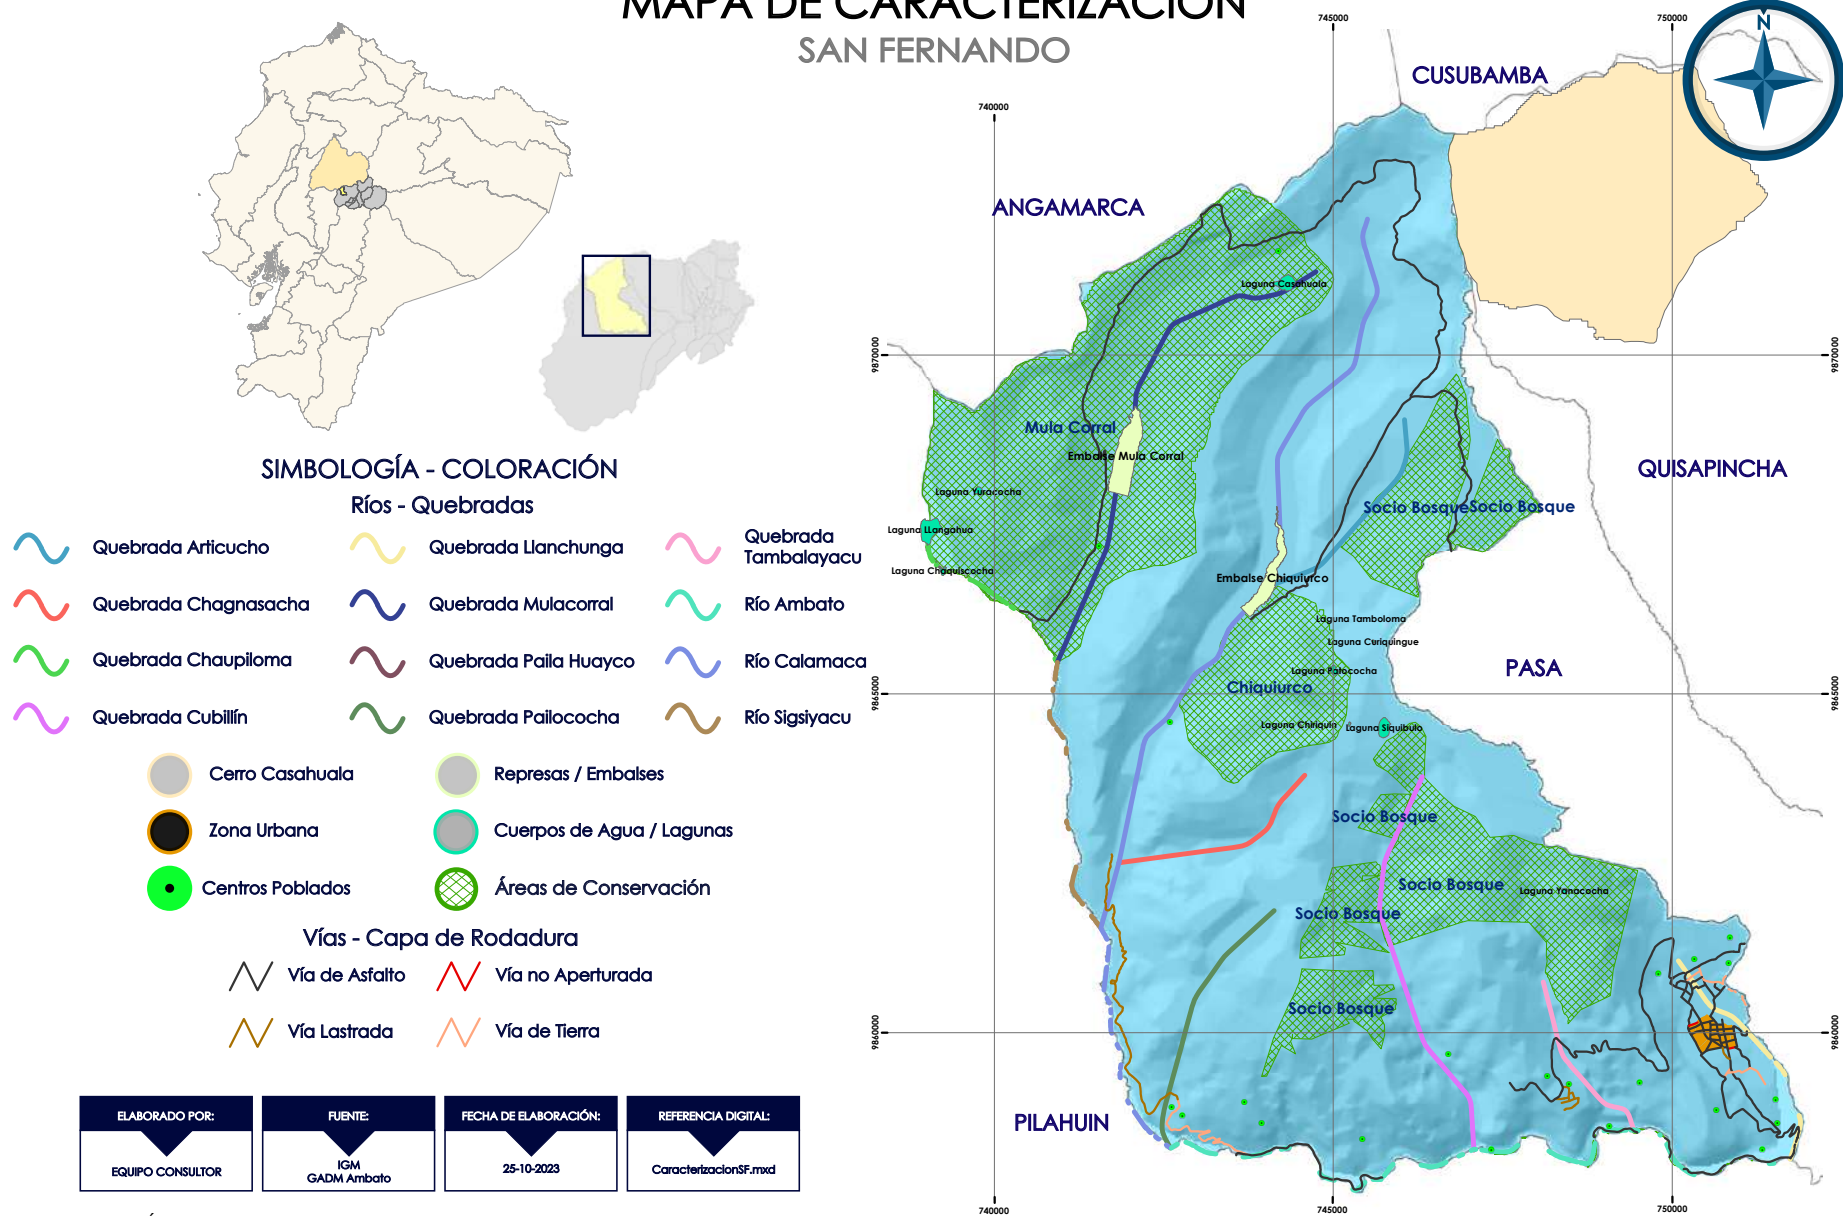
MAPA DE CARACTERIZACIÓN
SAN FERNANDO

SIMBOLOGÍA - COLORACIÓN
Ríos - Quebradas

Quebrada Articucho
Quebrada Llanchunga
Quebrada Tambalayacu
Quebrada Chagnasacha
Quebrada Mulacorral
Río Ambato
Quebrada Chaupiloma
Quebrada Paila Huayco
Río Calamaca
Quebrada Cubillín
Quebrada Pailococha
Río Sigsiyacu

Cerro Casahuala
Represas / Embalses
Zona Urbana
Cuerpos de Agua / Lagunas
Centros Poblados
Áreas de Conservación

Vías - Capa de Rodadura
Vía de Asfalto
Vía no Aperturada
Vía Lastrada
Vía de Tierra

| ELABORADO POR: | FUENTE: | FECHA DE ELABORACIÓN: | REFERENCIA DIGITAL: |
|---|---|---|---|
| EQUIPO CONSULTOR | IGM GADM Ambato | 25-10-2023 | CaracterizacionSF.mxd |

N
745000
750000
740000
9870000
9865000
9860000
CUSUBAMBA
ANGAMARCA
QUISAPINCHA
PASA
PILAHUIN
Laguna Casahuala
Mula Corral
Embalse Mula Corral
Laguna Yuracocha
Laguna Llangahua
Laguna Chaquiscocha
Socio Bosque
Socio Bosque
Embalse Chiquiurco
Laguna Tamboloma
Laguna Curiquingue
Laguna Patococha
Chiquiurco
Laguna Chiriquin
Laguna Siquibulo
Socio Bosque
Socio Bosque
Laguna Yanacocha
Socio Bosque
Socio Bosque
740000
745000
750000